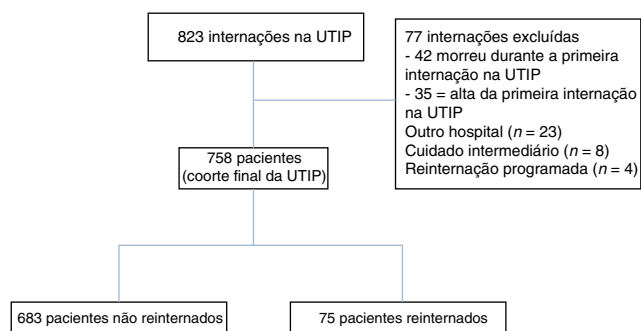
823 internações na UTIP

77 internações excluídas
- 42 morreu durante a primeira internação na UTIP
- 35 = alta da primeira internação na UTIP
Outro hospital ($n$ = 23)
Cuidado intermediário ($n$ = 8)
Reinternação programada ($n$ = 4)

758 pacientes
(coorte final da UTIP)

683 pacientes não reinternados

75 pacientes reinternados